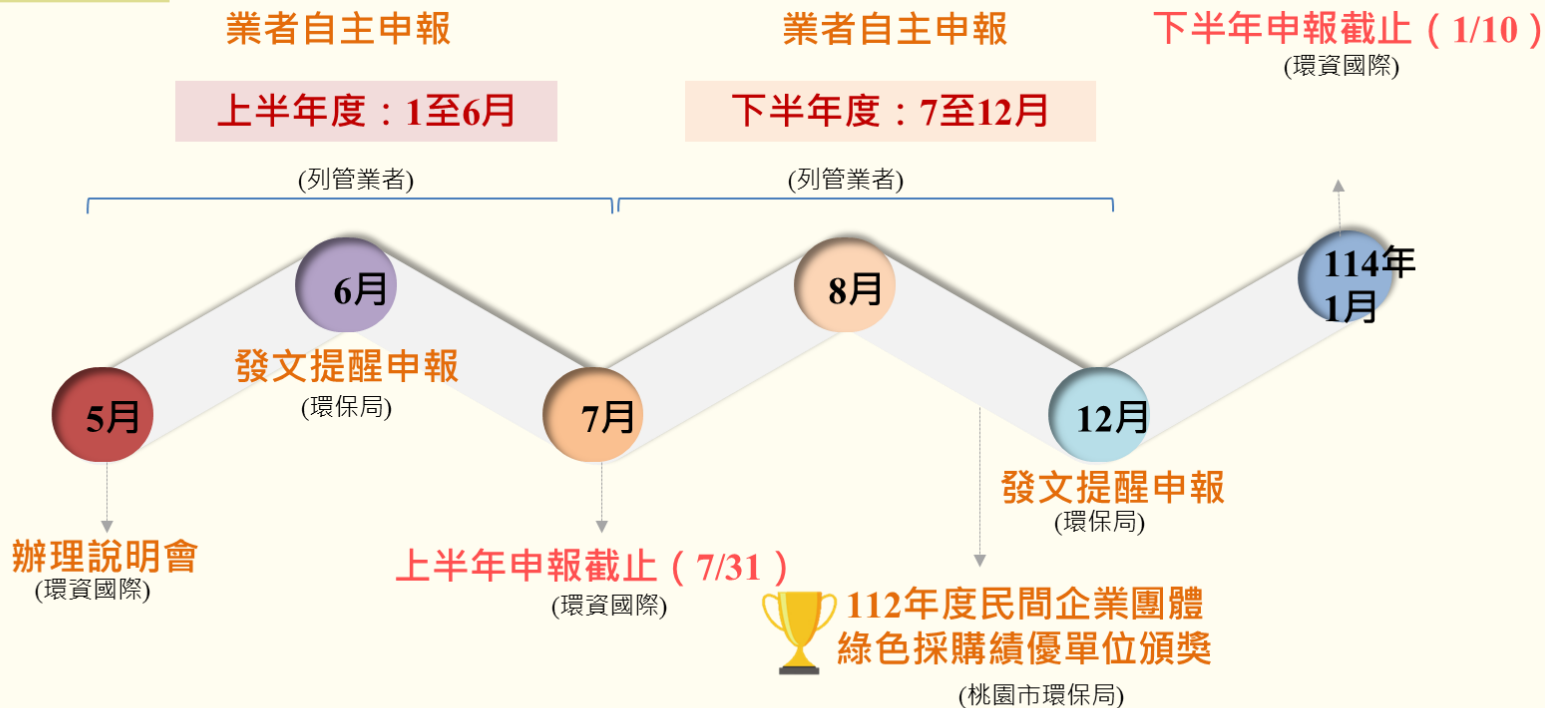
業者自主申報

上半年度：1至6月

(列管業者)

業者自主申報

下半年度：7至12月

(列管業者)

下半年申報截止（1/10）
(環資國際)

5月

辦理說明會
(環資國際)

6月

發文提醒申報
(環保局)

7月

上半年申報截止（7/31）
(環資國際)

8月

112年度民間企業團體綠色採購績優單位頒獎
(桃園市環保局)

12月

發文提醒申報
(環保局)

114年
1月